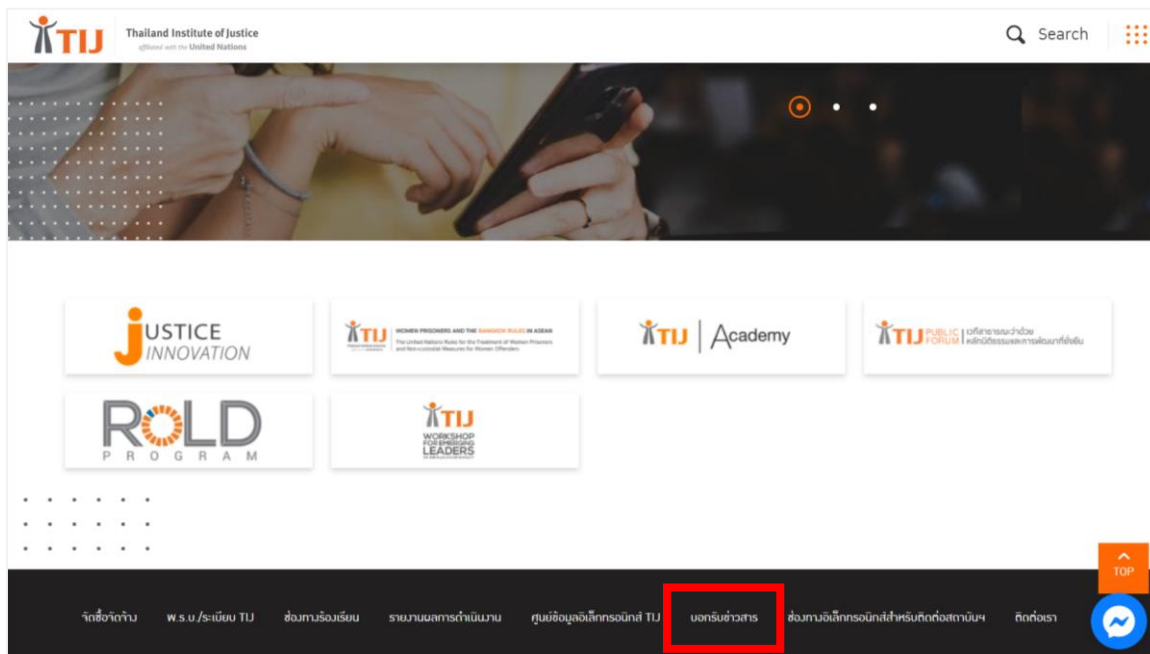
TIJ Thailand Institute of Justice
affiliated with the United Nations

Search

JUSTICE INNOVATION

TIJ WOMEN PRISONERS AND THE BANGKOK RULES IN ASEAN
The United Nations Rules for the Treatment of Women Prisoners and Non-custodial Measures for Women Offenders

TIJ | Academy

TIJ PUBLIC FORUM เวทีสาธารณะว่าด้วยหลักนิติธรรมและการพัฒนาที่ยั่งยืน

ROLD PROGRAM

TIJ WORKSHOP FOR EMERGING LEADERS

TOP

จัดซื้อจัดจ้าง พ.ร.บ./ระเบียบ TIJ ช่องทางร้องเรียน รายงานผลการดำเนินงาน ศูนย์ข้อมูลอิเล็กทรอนิกส์ TIJ บอกรับข่าวสาร ช่องทางอิเล็กทรอนิกส์สำหรับติดต่อสถาบันฯ ติดต่อเรา